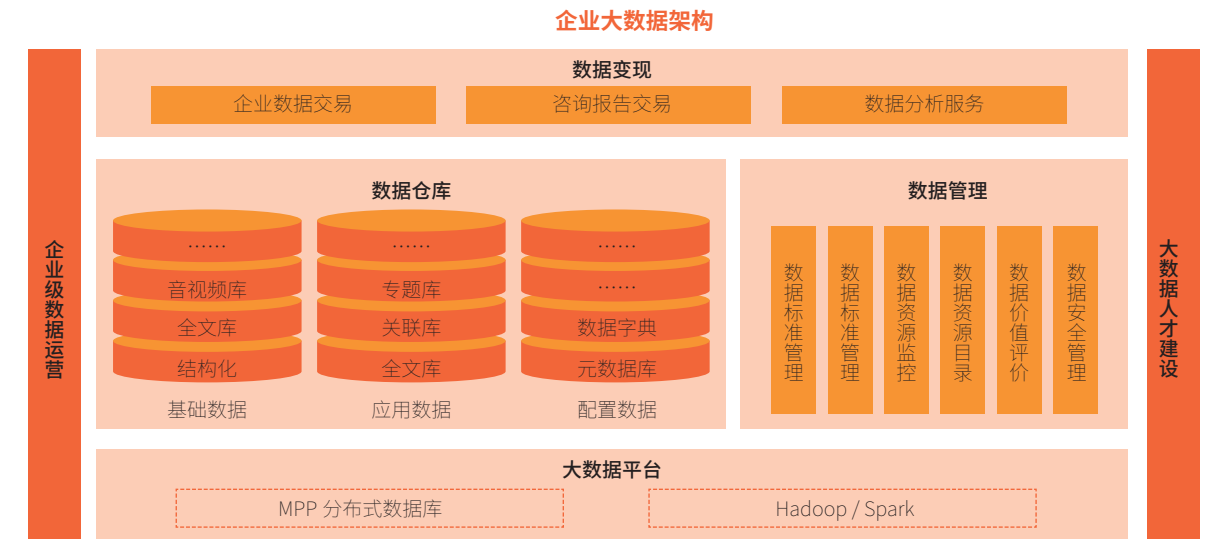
企业大数据架构

企业级数据运营

数据变现

企业数据交易

咨询报告交易

数据分析服务

数据仓库

……

音视频库

全文库

结构化

基础数据

……

专题库

关联库

全文库

应用数据

……

……

数据字典

元数据库

配置数据

数据管理

数据标准管理

数据标准管理

数据资源监控

数据资源目录

数据价值评价

数据安全管理

大数据平台

MPP 分布式数据库

Hadoop / Spark

大数据人才建设